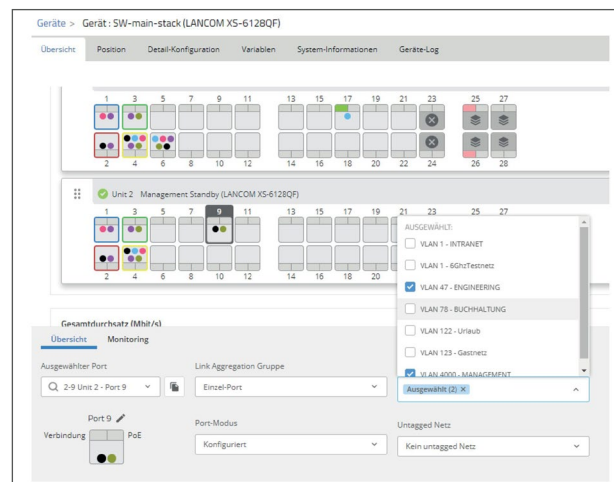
Geräte > Gerät : SW-main-stack (LANCOM XS-6128QF)

Übersicht | Position | Detail-Konfiguration | Variablen | System-Informationen | Geräte-Log

1 3 5 7 9 11 13 15 17 19 21 23 25 27
2 4 6 8 10 12 14 16 18 20 22 24 26 28

Unit 2 Management Standby (LANCOM XS-6128QF)

1 3 5 7 9 11 13 15 17 19 21 23 25 27
2 4 6 8 10 12 14 16 18 20

AUSGEWÄHLT:
VLAN 1 - INTRANET
VLAN 1 - 6GhzTestnetz
VLAN 47 - ENGINEERING
VLAN 78 - BUCHHALTUNG
VLAN 122 - Urlaub
VLAN 123 - Gastnetz
VLAN 4000 - MANAGEMENT

Gesamtdurchsatz (Mbit/s)

Übersicht | Monitoring

Ausgewählter Port
2-9 Unit 2 - Port 9

Link Aggregation Gruppe
Einzel-Port

Ausgewählt (2) ×

Port 9
Verbindung PoE

Port-Modus
Konfiguriert

Untagged Netz
Kein untagged Netz